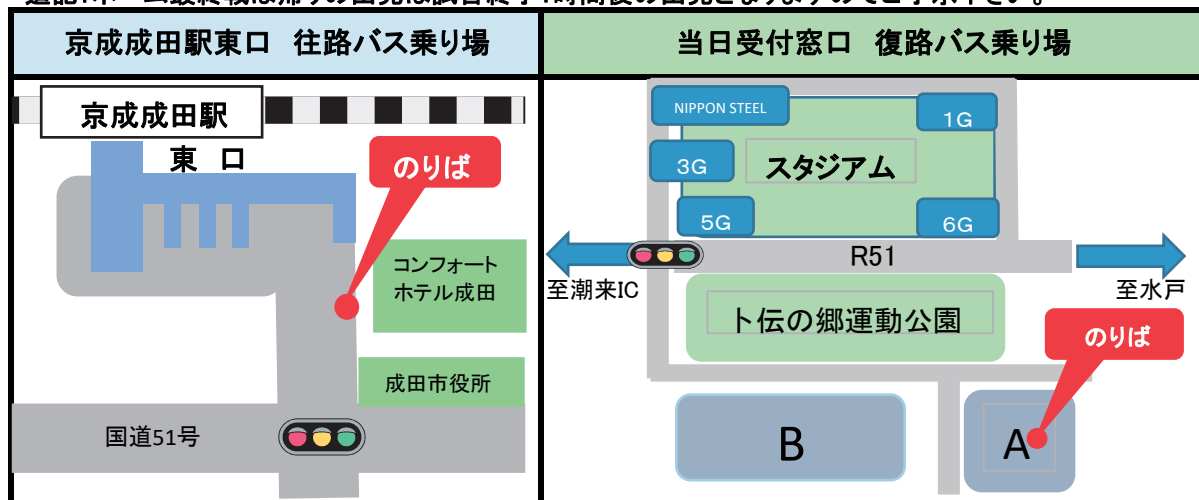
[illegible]

| 京成成田駅東口　往路バス乗り場 | 当日受付窓口　復路バス乗り場 |
|---|---|

京成成田駅

東　口

のりば

コンフォートホテル成田

成田市役所

国道51号

NIPPON STEEL

1G

3G

スタジアム

5G

6G

R51

至潮来IC

至水戸

卜伝の郷運動公園

のりば

B

A